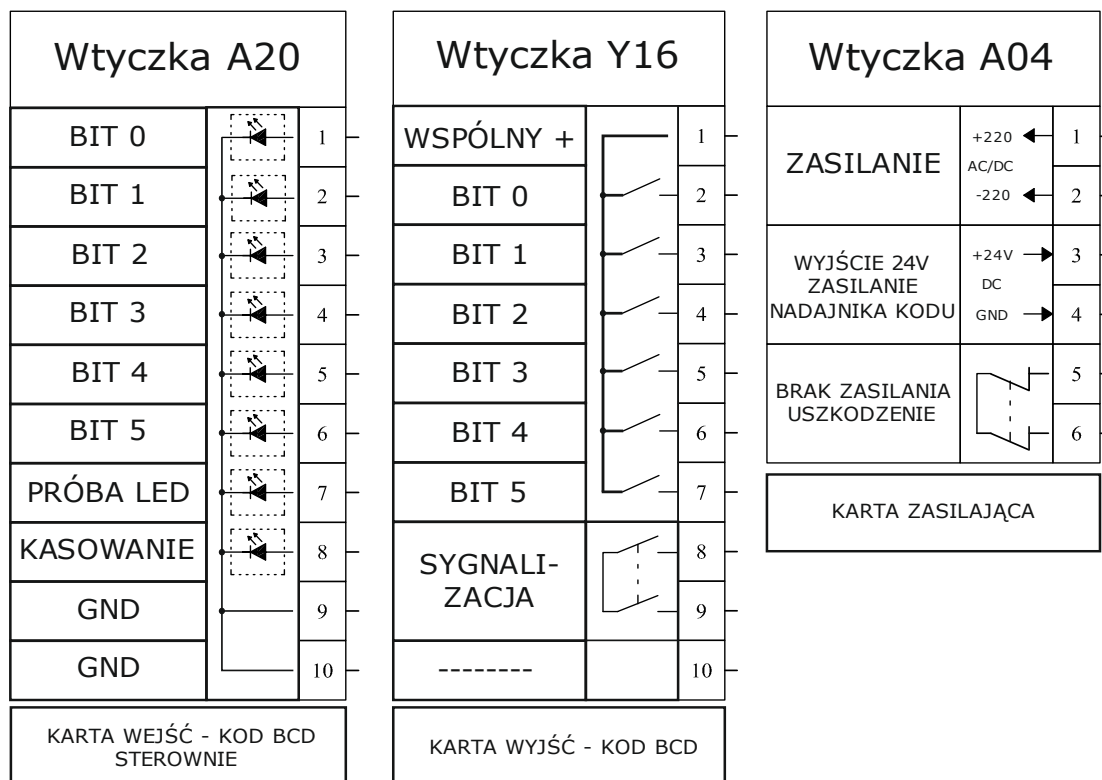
Wtyczka A20

| | |
|---|---|
| BIT 0 | 1 |
| BIT 1 | 2 |
| BIT 2 | 3 |
| BIT 3 | 4 |
| BIT 4 | 5 |
| BIT 5 | 6 |
| PRÓBA LED | 7 |
| KASOWANIE | 8 |
| GND | 9 |
| GND | 10 |

KARTA WEJŚĆ - KOD BCD STEROWNIE

Wtyczka Y16

| | |
|---|---|
| WSPÓLNY + | 1 |
| BIT 0 | 2 |
| BIT 1 | 3 |
| BIT 2 | 4 |
| BIT 3 | 5 |
| BIT 4 | 6 |
| BIT 5 | 7 |
| SYGNALIZACJA | 8 |
| | 9 |
| -------- | 10 |

KARTA WYJŚĆ - KOD BCD

Wtyczka A04

| | | |
|---|---|---|
| ZASILANIE | +220 AC/DC | 1 |
| | -220 | 2 |
| WYJŚCIE 24V ZASILANIE NADAJNIKA KODU | +24V DC | 3 |
| | GND | 4 |
| BRAK ZASILANIA USZKODZENIE | | 5 |
| | | 6 |

KARTA ZASILAJĄCA